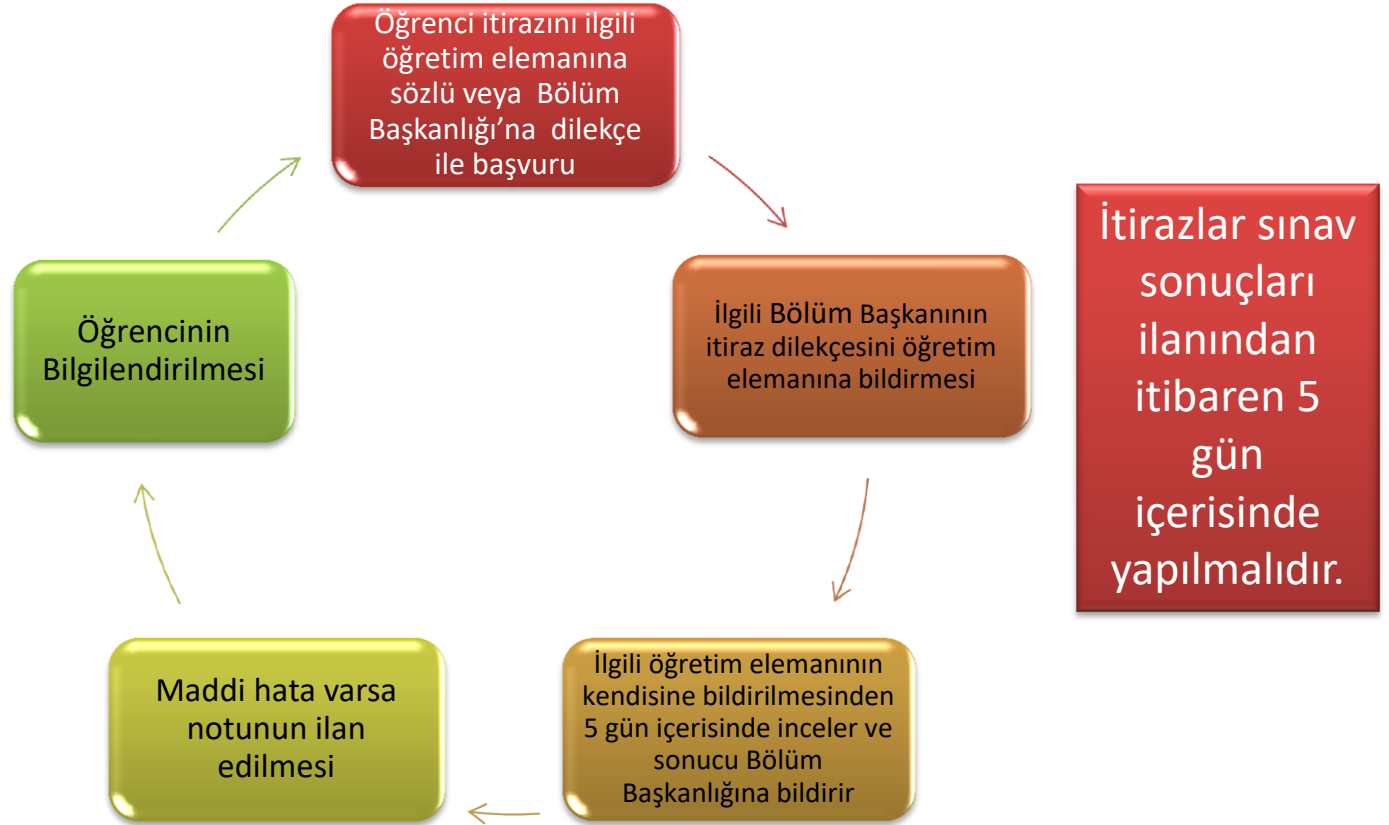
Öğrenci itirazını ilgili öğretim elemanına sözlü veya Bölüm Başkanlığı'na dilekçe ile başvuru

İlgili Bölüm Başkanının itiraz dilekçesini öğretim elemanına bildirmesi

İlgili öğretim elemanının kendisine bildirilmesinden 5 gün içerisinde inceler ve sonucu Bölüm Başkanlığına bildirir

Maddi hata varsa notunun ilan edilmesi

Öğrencinin Bilgilendirilmesi

İtirazlar sınav sonuçları ilanından itibaren 5 gün içerisinde yapılmalıdır.